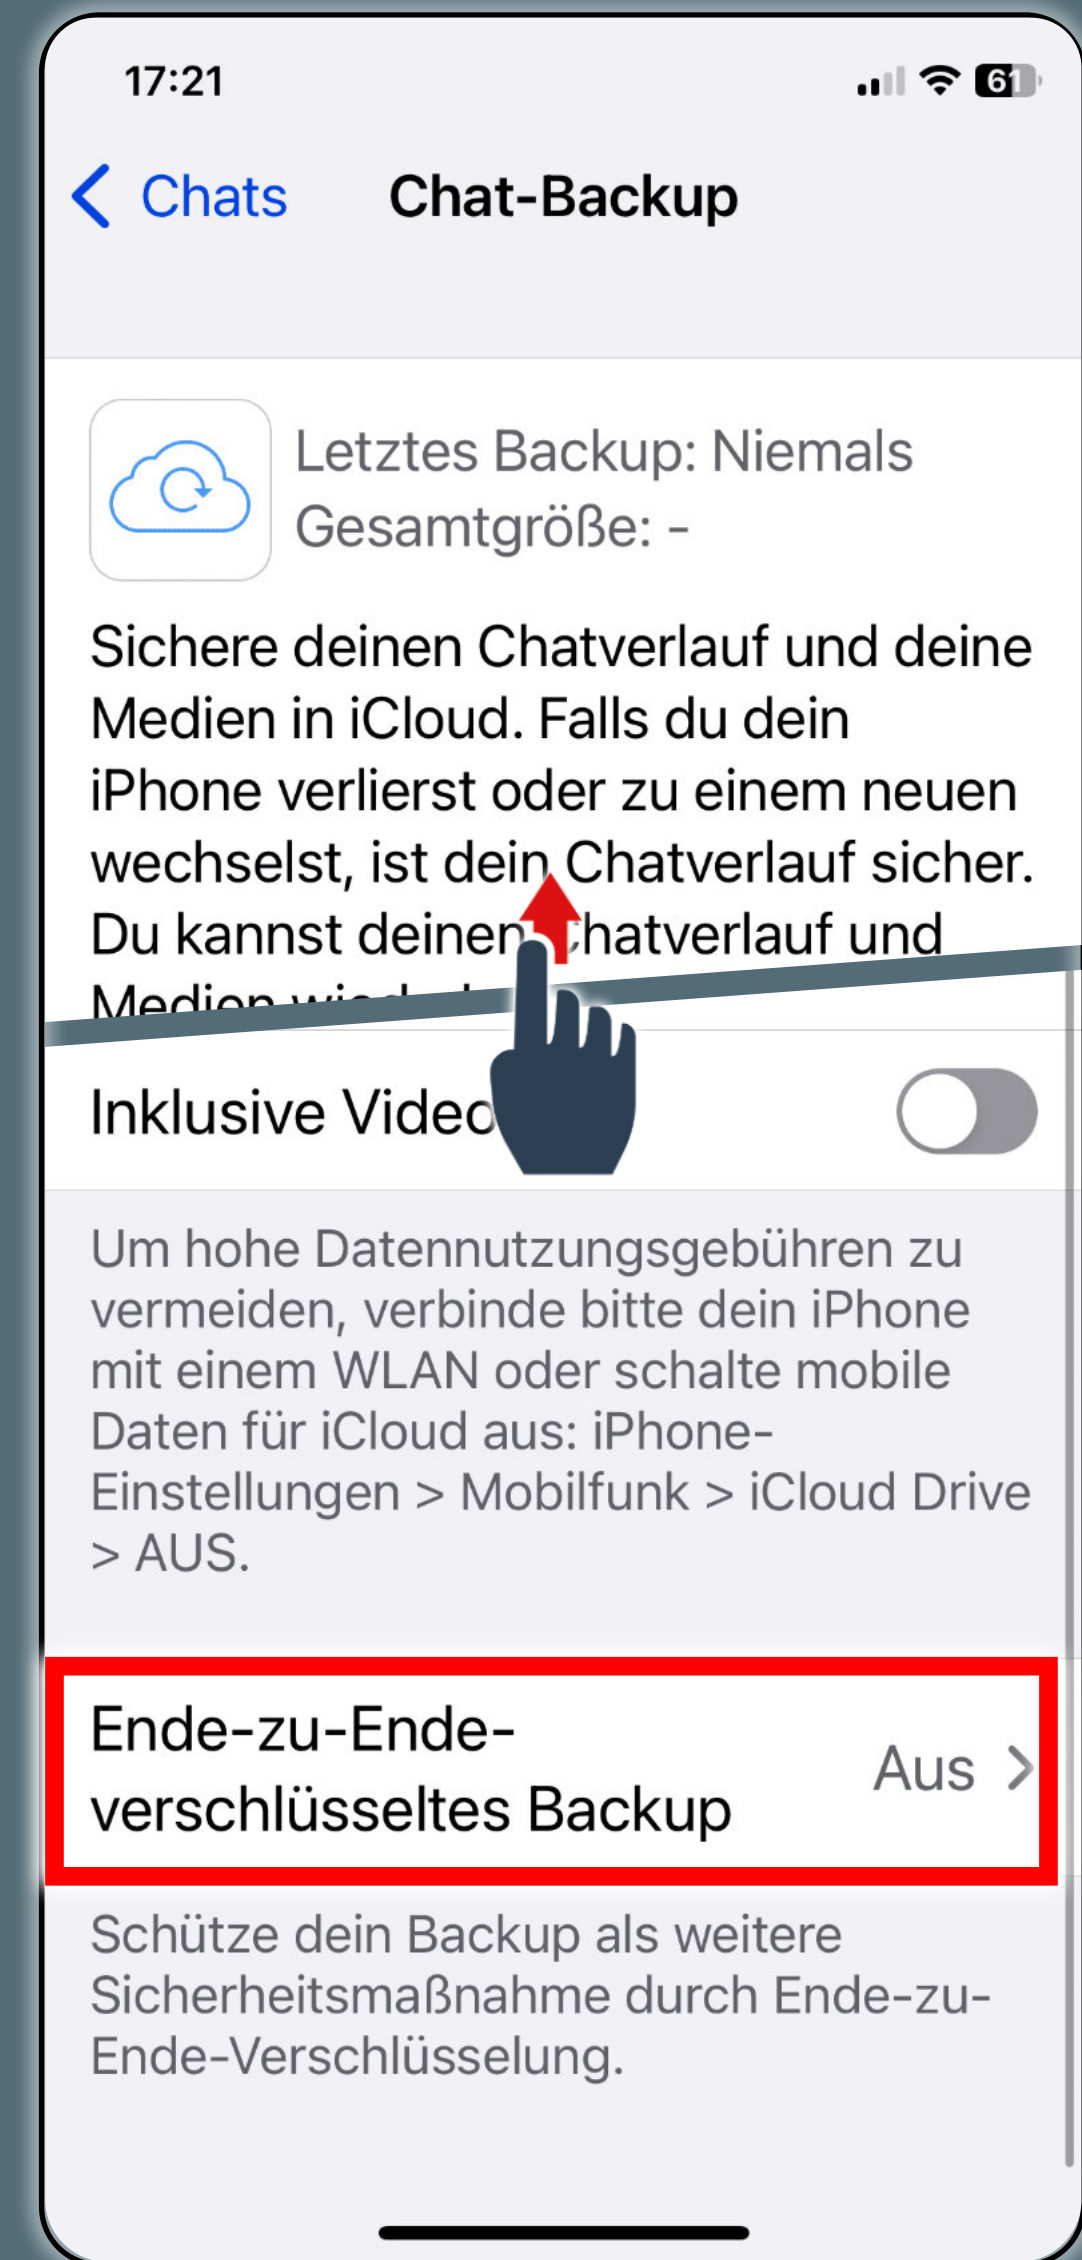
17:21

61

Chats

Chat-Backup

Letztes Backup: Niemals
Gesamtgröße: -

Sichere deinen Chatverlauf und deine Medien in iCloud. Falls du dein iPhone verlierst oder zu einem neuen wechselst, ist dein Chatverlauf sicher. Du kannst deinen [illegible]hatverlauf und Medien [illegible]

Inklusive Vide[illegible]

Um hohe Datennutzungsgebühren zu vermeiden, verbinde bitte dein iPhone mit einem WLAN oder schalte mobile Daten für iCloud aus: iPhone-Einstellungen > Mobilfunk > iCloud Drive > AUS.

Ende-zu-Ende-verschlüsseltes Backup

Aus

Schütze dein Backup als weitere Sicherheitsmaßnahme durch Ende-zu-Ende-Verschlüsselung.